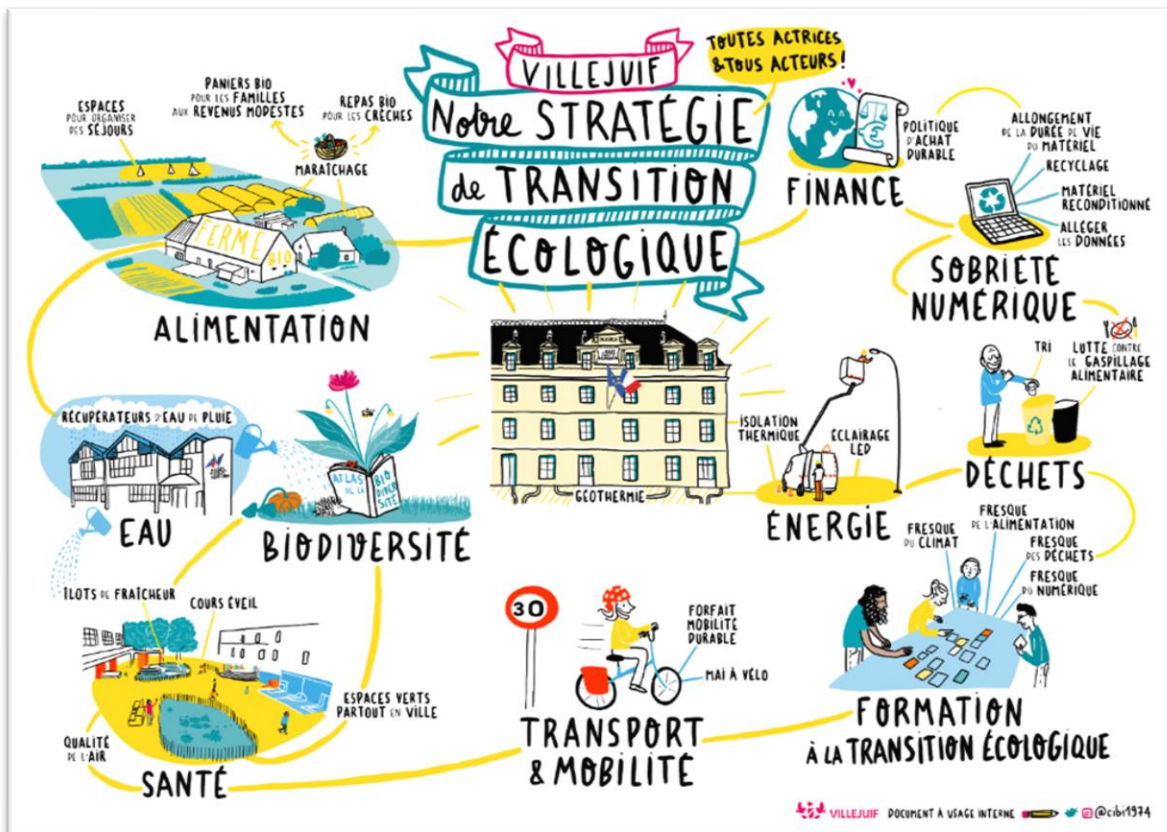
VILLEJUIF
Notre STRATÉGIE de TRANSITION ÉCOLOGIQUE

TOUTES ACTRICES & TOUS ACTEURS !

PANIERS BIO POUR LES FAMILLES AUX REVENUS MODESTES

REPAS BIO POUR LES CRÈCHES

ESPACES POUR ORGANISER DES SÉJOURS

MARAÎCHAGE

FERME BIO

ALIMENTATION

FINANCE

POLITIQUE D'ACHAT DURABLE

ALLONGEMENT DE LA DURÉE DE VIE DU MATÉRIEL

RECYCLAGE

MATÉRIEL RECONDITIONNÉ

ALLÉGER LES DONNÉES

SOBRIÉTÉ NUMÉRIQUE

LUTTE CONTRE LE GASPILLAGE ALIMENTAIRE

TRI

DÉCHETS

RÉCUPÉRATEURS D'EAU DE PLUIE

EAU

ATLAS DE LA BIODIVERSITÉ

BIODIVERSITÉ

MAIRIE

GÉOTHERMIE

ISOLATION THERMIQUE

ÉCLAIRAGE LED

ÉNERGIE

FRESQUE DU CLIMAT

FRESQUE DE L'ALIMENTATION

FRESQUE DES DÉCHETS

FRESQUE DU NUMÉRIQUE

FORMATION À LA TRANSITION ÉCOLOGIQUE

ÎLOTS DE FRAÎCHEUR

COURS ÉVEIL

ESPACES VERTS PARTOUT EN VILLE

QUALITÉ DE L'AIR

SANTÉ

30

FORFAIT MOBILITÉ DURABLE

MAI À VÉLO

TRANSPORT & MOBILITÉ

VILLEJUIF DOCUMENT À USAGE INTERNE @cibi1974